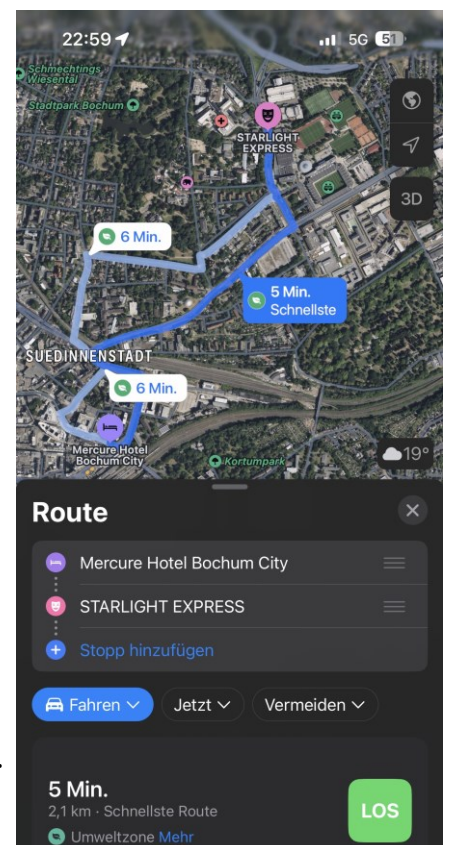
22:59
5G 51

Schmechtings Wiesental
Stadtpark Bochum
STARLIGHT EXPRESS
3D
6 Min.
5 Min.
Schnellste
SUEDINNENSTADT
6 Min.
Mercure Hotel Bochum City
Kortumpark
19°

Route
Mercure Hotel Bochum City
STARLIGHT EXPRESS
Stopp hinzufügen
Fahren
Jetzt
Vermeiden

5 Min.
2,1 km · Schnellste Route
Umweltzone Mehr
LOS